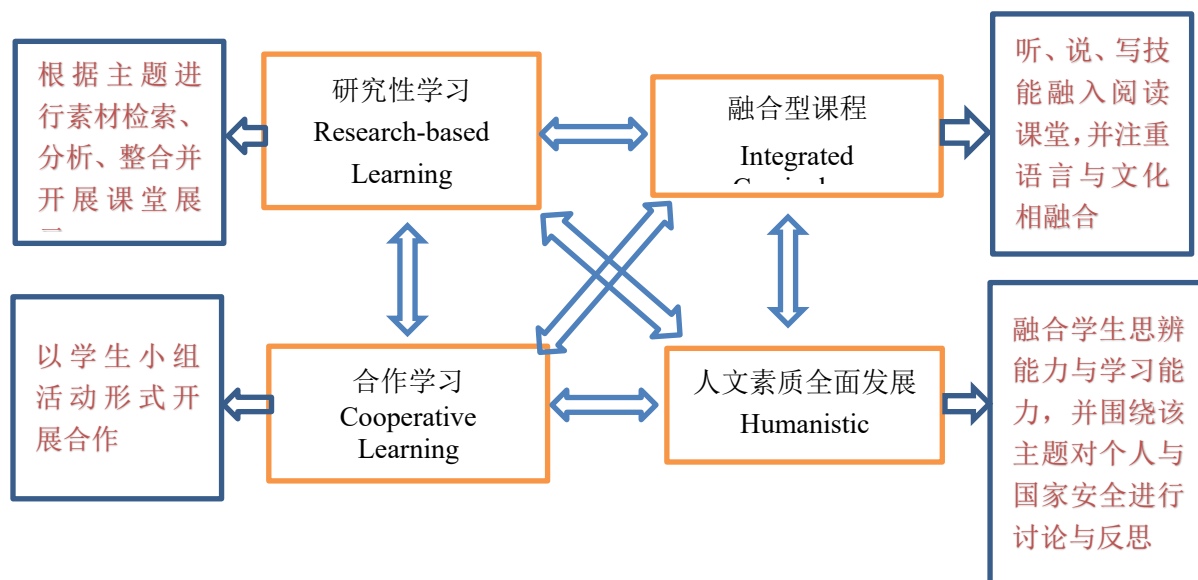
根据主题进行素材检索、分析、整合并开展课堂展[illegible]

研究性学习
Research-based Learning

融合型课程
Integrated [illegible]

听、说、写技能融入阅读课堂，并注重语言与文化相融合

以学生小组活动形式开展合作

合作学习
Cooperative Learning

人文素质全面发展
Humanistic

融合学生思辨能力与学习能力，并围绕该主题对个人与国家安全进行讨论与反思